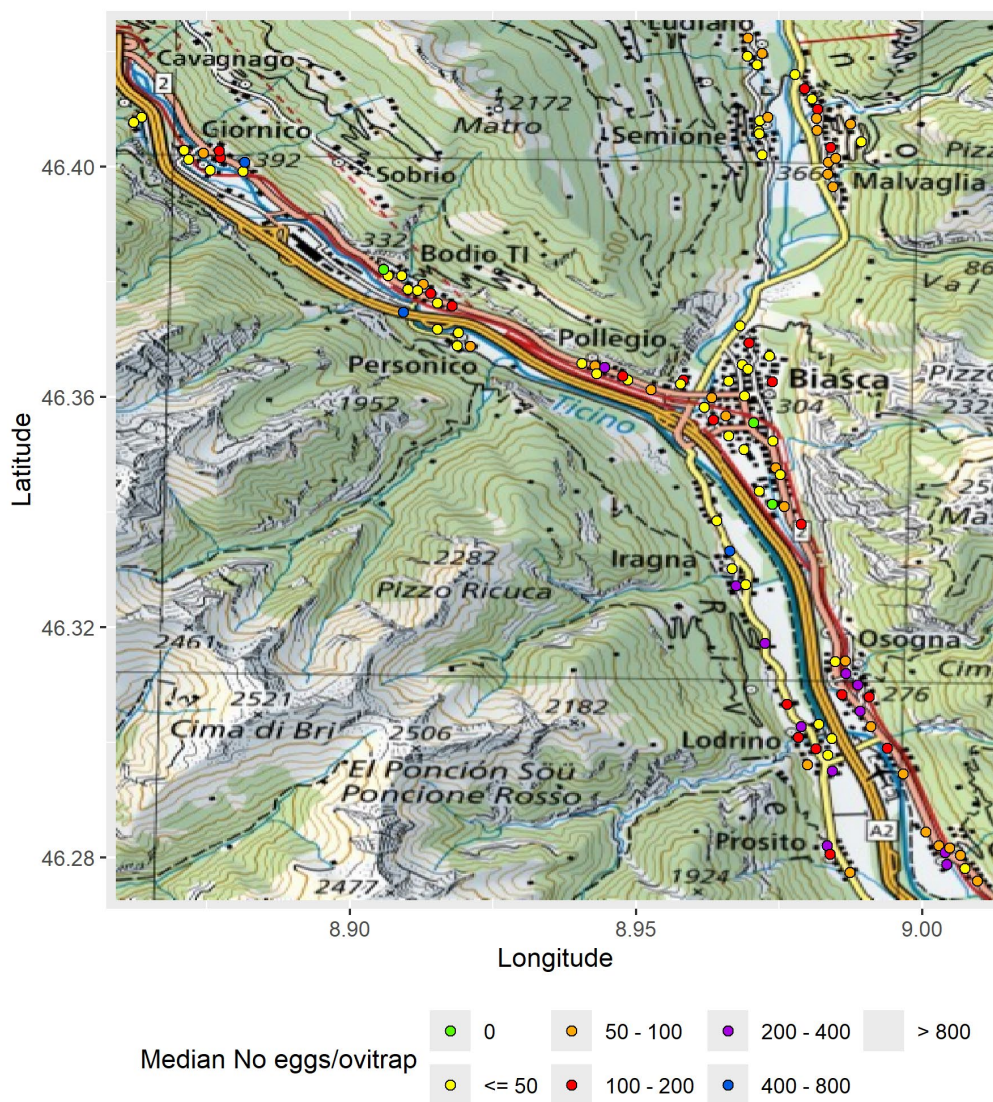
Ludiano
Cavagnago
2
2172
Matro
Semione
Giornico
392
366
Malvaglia
Sobrio
Pizz
332
Bodio TI
1500
86
Val
Pollegio
Personico
Biasca
Pizzo
1952
304
232
Ticino
25
2
Ma
2282
Iragna
Pizzo Ricuca
2461
Osogna
Cim
2521
276
Cima di Bri
2506
2182
Lodrino
El Poncion Söü
Poncione Rosso
A2
Prosito
2477
1924

Latitude
46.40
46.36
46.32
46.28
8.90
8.95
9.00
Longitude

Median No eggs/ovitrap
0
<= 50
50 - 100
100 - 200
200 - 400
400 - 800
> 800